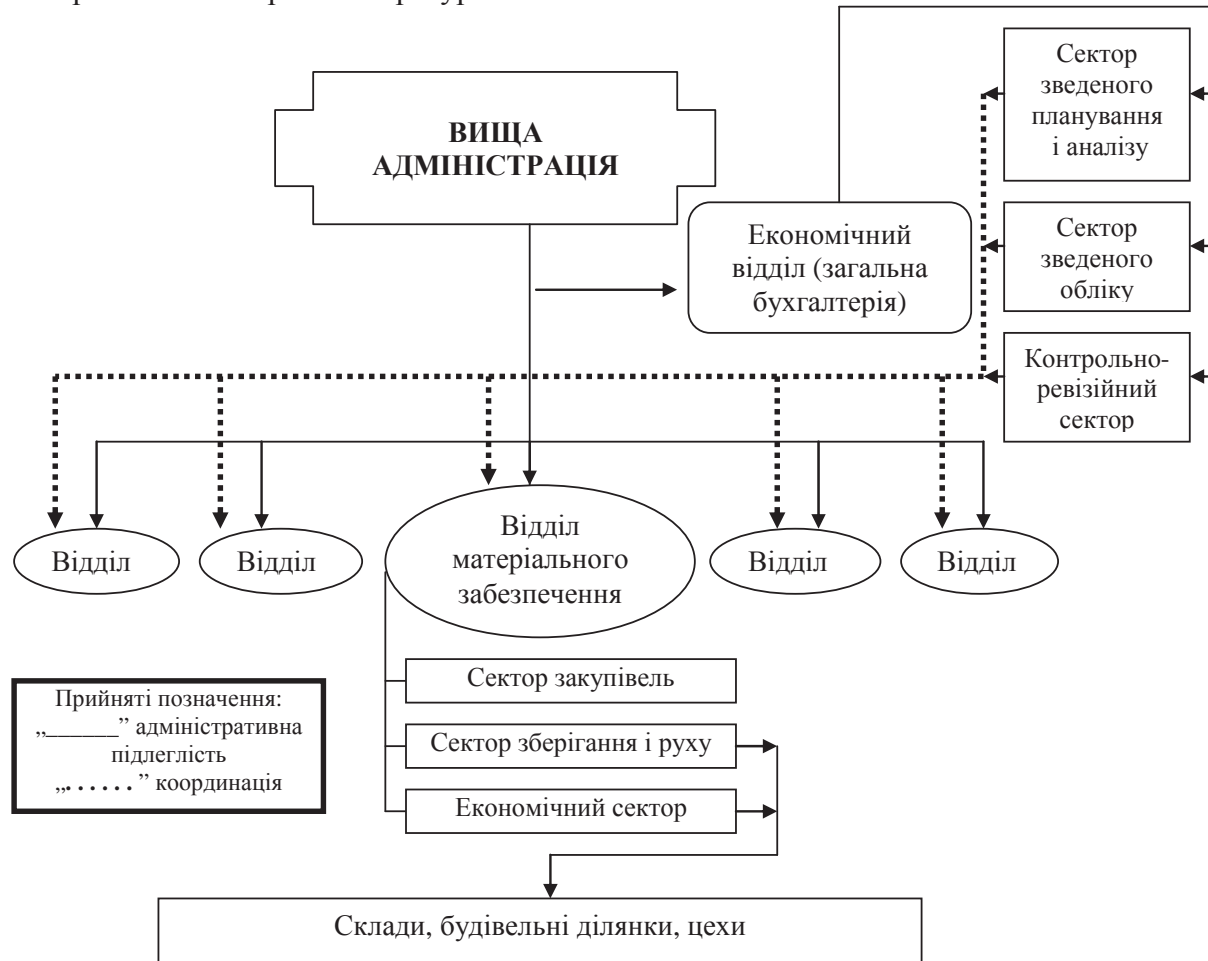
ВИЩА АДМІНІСТРАЦІЯ

Економічний відділ (загальна бухгалтерія)

Сектор зведеного планування і аналізу

Сектор зведеного обліку

Контрольно-ревізійний сектор

Відділ

Відділ

Відділ матеріального забезпечення

Відділ

Відділ

Прийняті позначення:
„______” адміністративна підлеглість
„. . . . .” координація

Сектор закупівель

Сектор зберігання і руху

Економічний сектор

Склади, будівельні ділянки, цехи